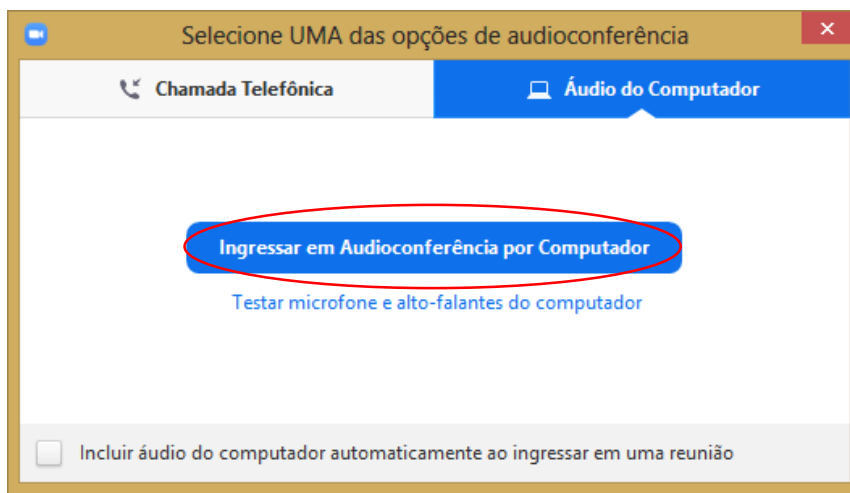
Selecione UMA das opções de audioconferência

✕

Chamada Telefônica

Áudio do Computador

Ingressar em Audioconferência por Computador

Testar microfone e alto-falantes do computador

Incluir áudio do computador automaticamente ao ingressar em uma reunião